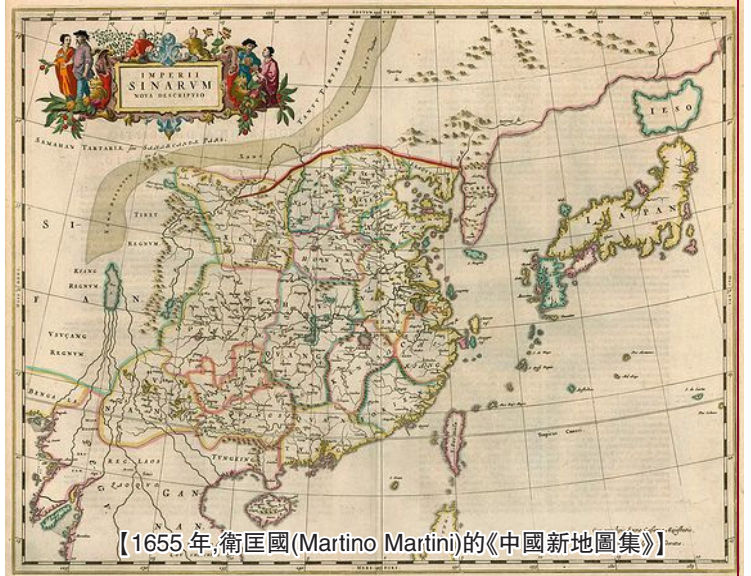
IMPERII SINARUM NOVA DESCRIPTIO

IESO

IAPAN

SI

FAN

TIBET REGNUM

KIANG REGNUM

VUÇANG REGNUM

TUNGKING

LAOS

SAMAHAN TARTARIA, seu SAMAHAN DA PARS

Tropicus Cancri

【1655 年,衛匡國(Martino Martini)的《中國新地圖集》】